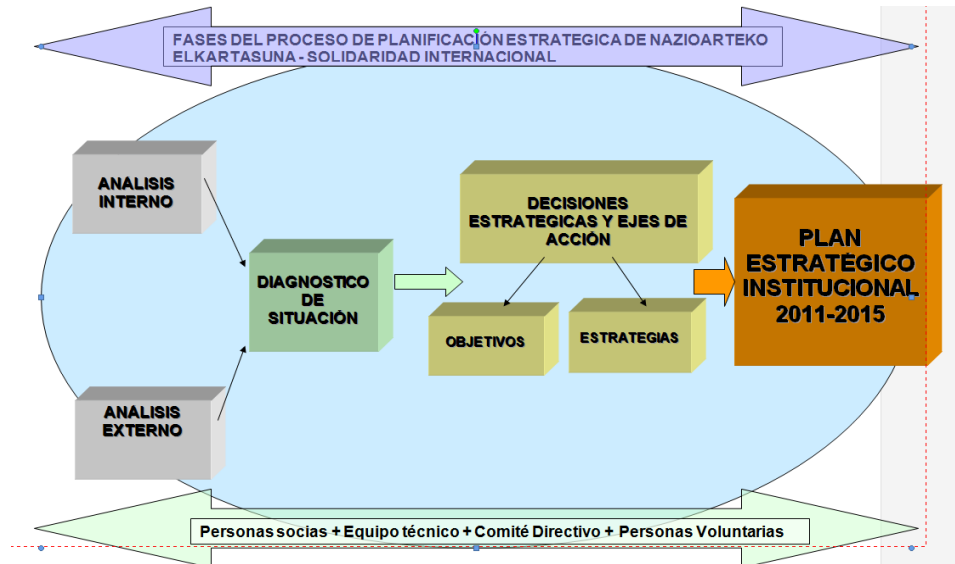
FASES DEL PROCESO DE PLANIFICACIÓN ESTRATEGICA DE NAZIOARTEKO ELKARTASUNA - SOLIDARIDAD INTERNACIONAL

ANALISIS INTERNO

ANALISIS EXTERNO

DIAGNOSTICO DE SITUACIÓN

DECISIONES ESTRATEGICAS Y EJES DE ACCIÓN

OBJETIVOS

ESTRATEGIAS

PLAN ESTRATÉGICO INSTITUCIONAL 2011-2015

Personas socias + Equipo técnico + Comité Directivo + Personas Voluntarias